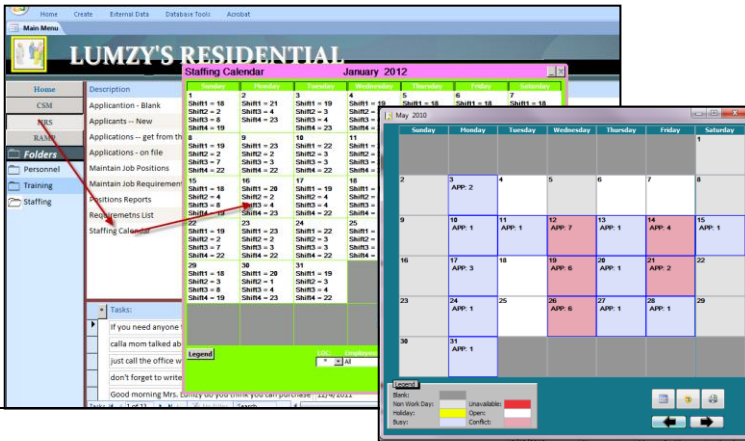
Home Create External Data Database Tools Acrobat

Main Menu

LUMZY'S RESIDENTIAL

Home
CSM
NRS
RAMP

Folders
Personnel
Training
Staffing

Description
Applicantion - Blank
Applicants -- New
Applications -- get from th
Applications - on file
Maintain Job Positions
Maintain Job Requirement
Positions Reports
Requiremetns List
Staffing Calendar

Tasks:
If you need anyone t
calla mom talked ab
just call the office w
don't forget to write
Good morning Mrs. Lumzy do you think you can purchase 12/4/2011

Staffing Calendar January 2012

| Sunday | Monday | Tuesday | Wednesday | Thursday | Friday | Saturday |
|---|---|---|---|---|---|---|
| 1 Shift1 = 18 Shift2 = 5 Shift3 = 8 Shift4 = 19 | 2 Shift1 = 21 Shift2 = 4 Shift4 = 23 | 3 Shift1 = 19 Shift2 = 3 Shift4 = 23 | 4 Shift1 = 19 Shift2 = Shift3 = Shift4 = | 5 Shift1 = 18 | 6 Shift1 = 18 | 7 Shift1 = 18 |
| 8 Shift1 = 19 Shift2 = 2 Shift3 = 2 Shift4 = 22 | 9 Shift1 = 23 Shift2 = 2 Shift3 = 3 Shift4 = 22 | 10 Shift1 = 22 Shift2 = 2 Shift3 = 3 Shift4 = 23 | 11 Shift1 = Shift2 = Shift3 = Shift4 = | | | |
| 15 Shift1 = 18 Shift2 = 4 Shift3 = 8 Shift4 = 19 | 16 Shift1 = 20 Shift2 = 2 Shift3 = 4 Shift4 = 23 | 17 Shift1 = 19 Shift2 = 4 Shift3 = 4 Shift4 = 23 | 18 Shift1 = Shift2 = Shift3 = Shift4 = | | | |
| 22 Shift1 = 19 Shift2 = 2 Shift3 = 7 Shift4 = 22 | 23 Shift1 = 22 Shift2 = 2 Shift3 = 3 Shift4 = 22 | 24 Shift1 = 22 Shift2 = 3 Shift3 = 3 Shift4 = 23 | 25 Shift1 = Shift2 = Shift3 = Shift4 = | | | |
| 29 Shift1 = 18 Shift2 = 3 Shift3 = 8 Shift4 = 19 | 30 Shift1 = 20 Shift2 = 1 Shift3 = 3 Shift4 = 23 | 31 Shift1 = 19 Shift2 = 3 Shift3 = 4 Shift4 = 23 | | | | |

Legend
All

May 2010

| Sunday | Monday | Tuesday | Wednesday | Thursday | Friday | Saturday |
|---|---|---|---|---|---|---|
| | | | | | | 1 |
| 2 | 3 APP: 2 | 4 | 5 | 6 | 7 | 8 |
| 9 | 10 APP: 1 | 11 APP: 1 | 12 APP: 7 | 13 APP: 1 | 14 APP: 4 | 15 APP: 1 |
| 16 | 17 APP: 3 | 18 | 19 APP: 6 | 20 APP: 1 | 21 APP: 2 | 22 |
| 23 | 24 APP: 1 | 25 | 26 APP: 6 | 27 APP: 1 | 28 APP: 1 | 29 |
| 30 | 31 APP: 1 | | | | | |

Legend
Blank:
Non Work Day:
Holiday:
Busy:
Unavailable:
Open:
Conflict: